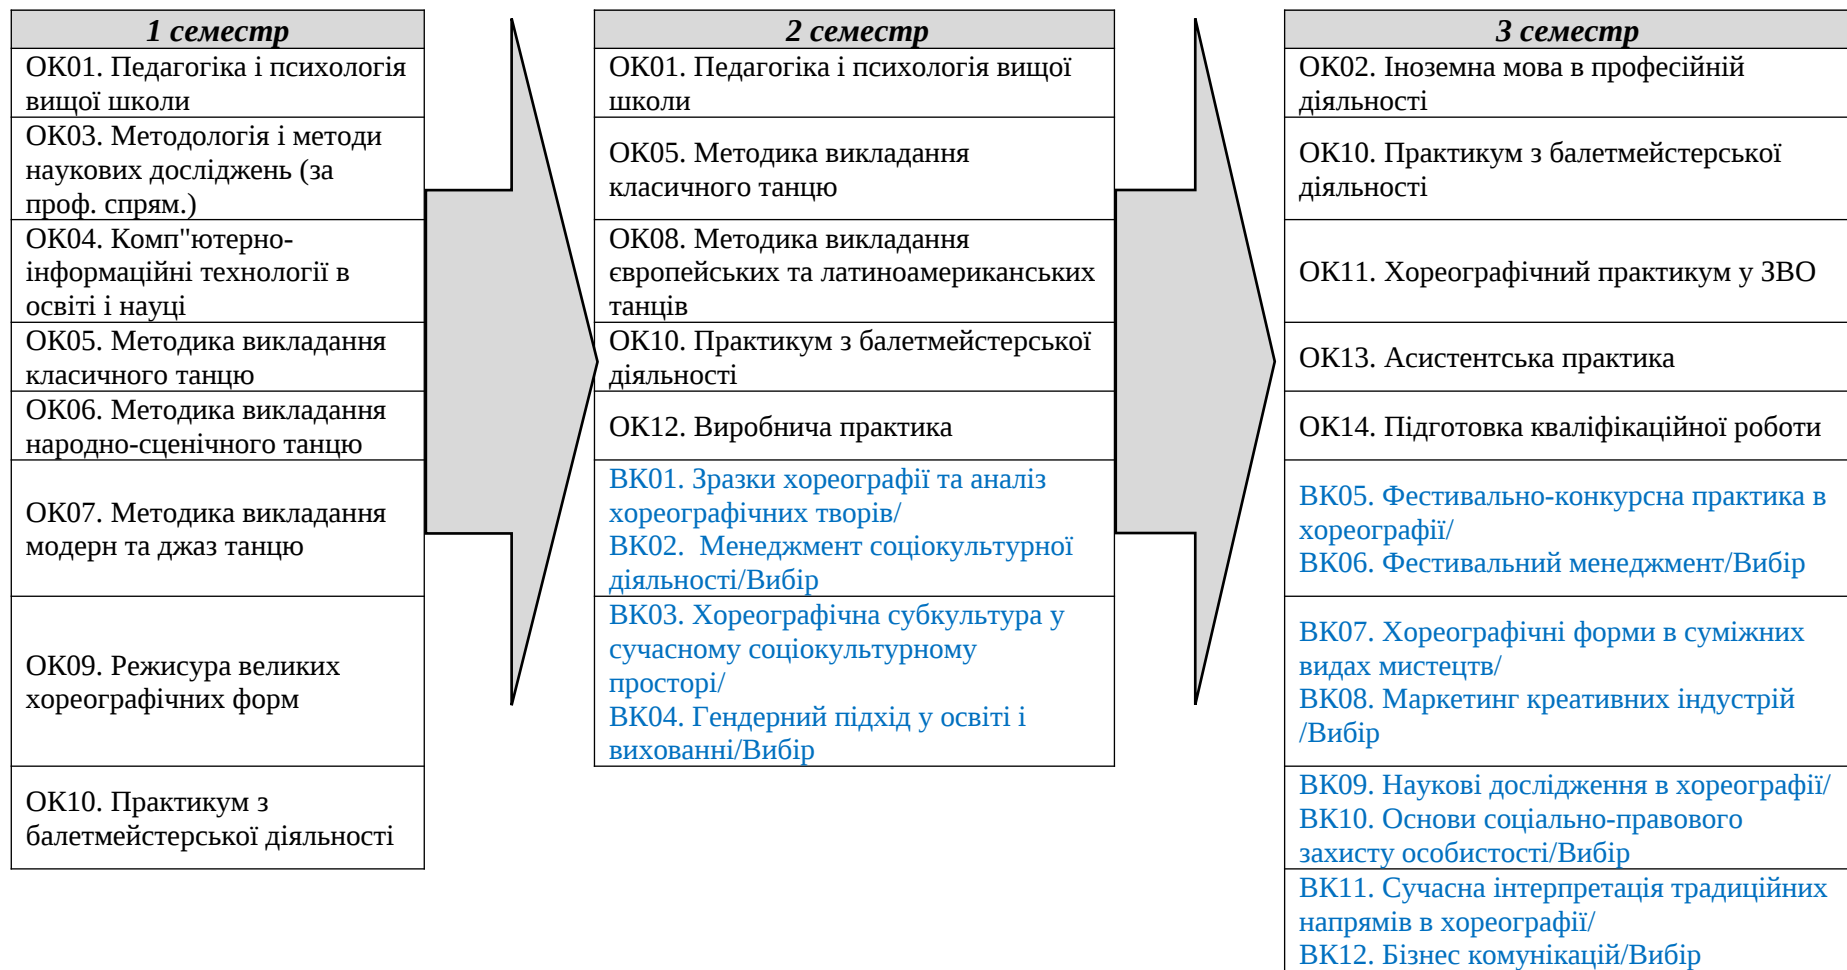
| 1 семестр |
|---|
| ОК01. Педагогіка і психологія вищої школи |
| ОК03. Методологія і методи наукових досліджень (за проф. спрям.) |
| ОК04. Комп"ютерно-інформаційні технології в освіті і науці |
| ОК05. Методика викладання класичного танцю |
| ОК06. Методика викладання народно-сценічного танцю |
| ОК07. Методика викладання модерн та джаз танцю |
| ОК09. Режисура великих хореографічних форм |
| ОК10. Практикум з балетмейстерської діяльності |

| 2 семестр |
|---|
| ОК01. Педагогіка і психологія вищої школи |
| ОК05. Методика викладання класичного танцю |
| ОК08. Методика викладання європейських та латиноамериканських танців |
| ОК10. Практикум з балетмейстерської діяльності |
| ОК12. Виробнича практика |
| ВК01. Зразки хореографії та аналіз хореографічних творів/ ВК02. Менеджмент соціокультурної діяльності/Вибір |
| ВК03. Хореографічна субкультура у сучасному соціокультурному просторі/ ВК04. Гендерний підхід у освіті і вихованні/Вибір |

| 3 семестр |
|---|
| ОК02. Іноземна мова в професійній діяльності |
| ОК10. Практикум з балетмейстерської діяльності |
| ОК11. Хореографічний практикум у ЗВО |
| ОК13. Асистентська практика |
| ОК14. Підготовка кваліфікаційної роботи |
| ВК05. Фестивально-конкурсна практика в хореографії/ ВК06. Фестивальний менеджмент/Вибір |
| ВК07. Хореографічні форми в суміжних видах мистецтв/ ВК08. Маркетинг креативних індустрій /Вибір |
| ВК09. Наукові дослідження в хореографії/ ВК10. Основи соціально-правового захисту особистості/Вибір |
| ВК11. Сучасна інтерпретація традиційних напрямів в хореографії/ ВК12. Бізнес комунікацій/Вибір |